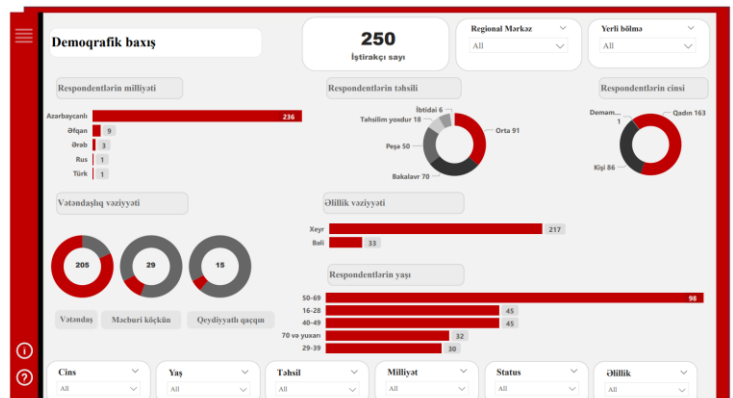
Demoqrafik baxış

250
İştirakçı sayı

Regional Mərkəz
All

Yerli bölmə
All

Respondentlərin milliyəti

Azərbaycanlı 236
Əfqan 9
Ərəb 3
Rus 1
Türk 1

Respondentlərin təhsili

İbtidai 6
Təhsilim yoxdur 18
Orta 91
Peşə 50
Bakalavr 70

Respondentlərin cinsi

Demam... 1
Qadın 163
Kişi 86

Vətəndaşlıq vəziyyəti

205
29
15

Vətəndaş
Məcburi köçkün
Qeydiyyatlı qaçqın

Əlillik vəziyyəti

Xeyr 217
Bəli 33

Respondentlərin yaşı

50-69 98
16-28 45
40-49 45
70 və yuxarı 32
29-39 30

Cins
All

Yaş
All

Təhsil
All

Milliyət
All

Status
All

Əlillik
All